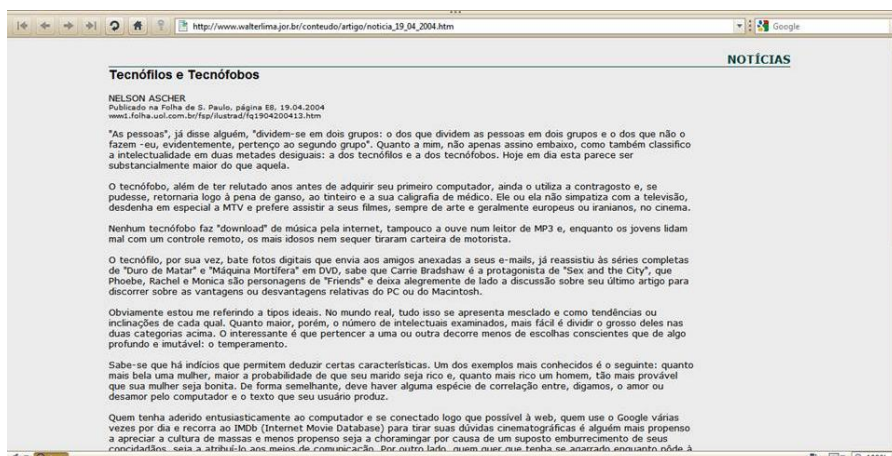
http://www.walterlima.jor.br/conteudo/artigo/noticia_19_04_2004.htm

Google

NOTÍCIAS

Tecnófilos e Tecnófobos

NELSON ASCHER
Publicado na Folha de S. Paulo, página E8, 19.04.2004
www1.folha.uol.com.br/fsp/ilustrad/fq1904200413.htm

"As pessoas", já disse alguém, "dividem-se em dois grupos: o dos que dividem as pessoas em dois grupos e o dos que não o fazem -eu, evidentemente, pertenço ao segundo grupo". Quanto a mim, não apenas assino embaixo, como também classifico a intelectualidade em duas metades desiguais: a dos tecnófilos e a dos tecnófobos. Hoje em dia esta parece ser substancialmente maior do que aquela.

O tecnófobo, além de ter relutado anos antes de adquirir seu primeiro computador, ainda o utiliza a contragosto e, se pudesse, retornaria logo à pena de ganso, ao tinteiro e a sua caligrafia de médico. Ele ou ela não simpatiza com a televisão, desdenha em especial a MTV e prefere assistir a seus filmes, sempre de arte e geralmente europeus ou iranianos, no cinema.

Nenhum tecnófobo faz "download" de música pela internet, tampouco a ouve num leitor de MP3 e, enquanto os jovens lidam mal com um controle remoto, os mais idosos nem sequer tiraram carteira de motorista.

O tecnófilo, por sua vez, bate fotos digitais que envia aos amigos anexadas a seus e-mails, já reassistiu às séries completas de "Duro de Matar" e "Máquina Mortífera" em DVD, sabe que Carrie Bradshaw é a protagonista de "Sex and the City", que Phoebe, Rachel e Monica são personagens de "Friends" e deixa alegremente de lado a discussão sobre seu último artigo para discorrer sobre as vantagens ou desvantagens relativas do PC ou do Macintosh.

Obviamente estou me referindo a tipos ideais. No mundo real, tudo isso se apresenta mesclado e como tendências ou inclinações de cada qual. Quanto maior, porém, o número de intelectuais examinados, mais fácil é dividir o grosso deles nas duas categorias acima. O interessante é que pertencer a uma ou outra decorre menos de escolhas conscientes que de algo profundo e imutável: o temperamento.

Sabe-se que há indícios que permitem deduzir certas características. Um dos exemplos mais conhecidos é o seguinte: quanto mais bela uma mulher, maior a probabilidade de que seu marido seja rico e, quanto mais rico um homem, tão mais provável que sua mulher seja bonita. De forma semelhante, deve haver alguma espécie de correlação entre, digamos, o amor ou desamor pelo computador e o texto que seu usuário produz.

Quem tenha aderido entusiasticamente ao computador e se conectado logo que possível à web, quem use o Google várias vezes por dia e recorra ao IMDb (Internet Movie Database) para tirar suas dúvidas cinematográficas é alguém mais propenso a apreciar a cultura de massas e menos propenso seja a choramingar por causa de um suposto emburrecimento de seus concidadãos, seja a atribuí-lo aos meios de comunicação. Por outro lado, quem quer que tenha se agarrado enquanto pôde à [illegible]